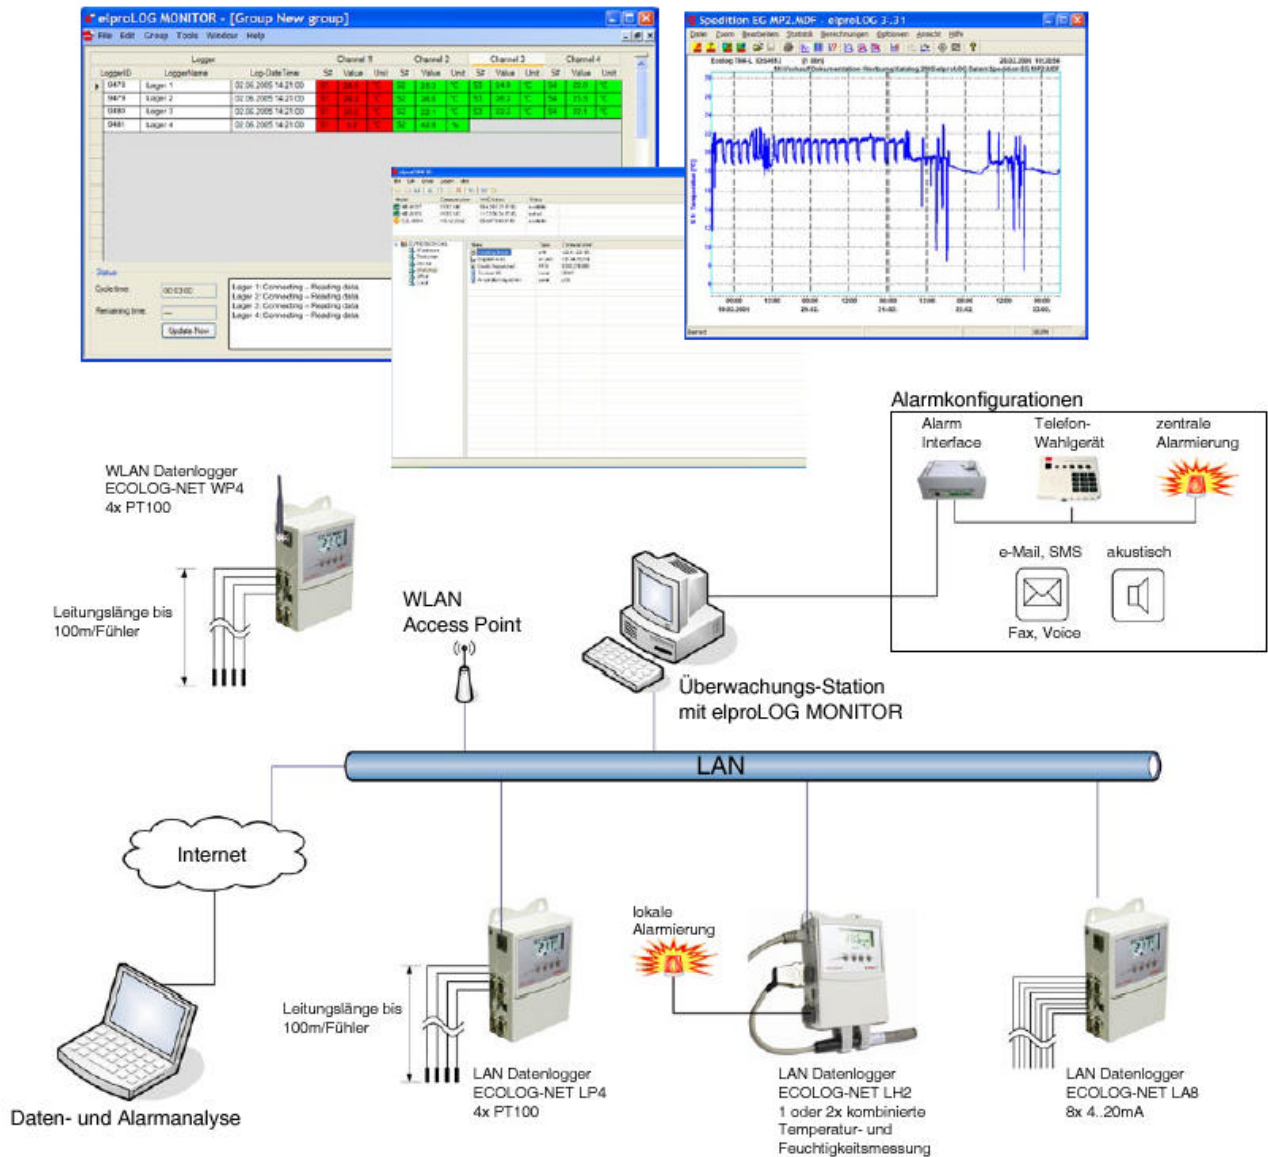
elproLOG MONITOR - [Group New group]
File Edit Group Tools Window Help

| Logger | | | Channel 1 | | | Channel 2 | | | Channel 3 | | | Channel 4 | | |
|---|---|---|---|---|---|---|---|---|---|---|---|---|---|---|
| LoggerID | LoggerName | Log-DateTime | St | Value | Unit | St | Value | Unit | St | Value | Unit | St | Value | Unit |
| 0478 | Logger 1 | 02.06.2005 14:21:00 | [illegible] | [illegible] | °C | S2 | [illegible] | °C | S3 | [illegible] | °C | S4 | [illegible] | °C |
| 0479 | Logger 2 | 02.06.2005 14:21:00 | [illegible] | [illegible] | °C | S2 | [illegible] | °C | S3 | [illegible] | °C | S4 | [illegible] | °C |
| 0480 | Logger 3 | 02.06.2005 14:21:00 | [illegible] | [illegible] | °C | S2 | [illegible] | °C | S3 | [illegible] | °C | S4 | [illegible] | °C |
| 0481 | Logger 4 | 02.06.2005 14:21:00 | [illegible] | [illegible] | °C | S2 | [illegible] | % | | | | | | |

Status
Cycle time 00:03:00
Remaining time
Update Now
Logger 1: Connecting - Reading data
Logger 2: Connecting - Reading data
Logger 3: Connecting - Reading data
Logger 4: Connecting - Reading data

Spedition EG MP2.MDF - elproLOG 3.31
Datei Zoom Bearbeiten Statistik Berechnungen Optionen Ansicht Hilfe

Alarmkonfigurationen
Alarm Interface
Telefon-Wahlgerät
zentrale Alarmierung
e-Mail, SMS
akustisch
Fax, Voice

WLAN Datenlogger
ECOLOG-NET WP4
4x PT100

Leitungslänge bis 100m/Fühler

WLAN
Access Point

Überwachungs-Station
mit elproLOG MONITOR

LAN

Internet

Daten- und Alarmanalyse

Leitungslänge bis 100m/Fühler

lokale Alarmierung

LAN Datenlogger
ECOLOG-NET LP4
4x PT100

LAN Datenlogger
ECOLOG-NET LH2
1 oder 2x kombinierte Temperatur- und Feuchtigkeitsmessung

LAN Datenlogger
ECOLOG-NET LA8
8x 4..20mA